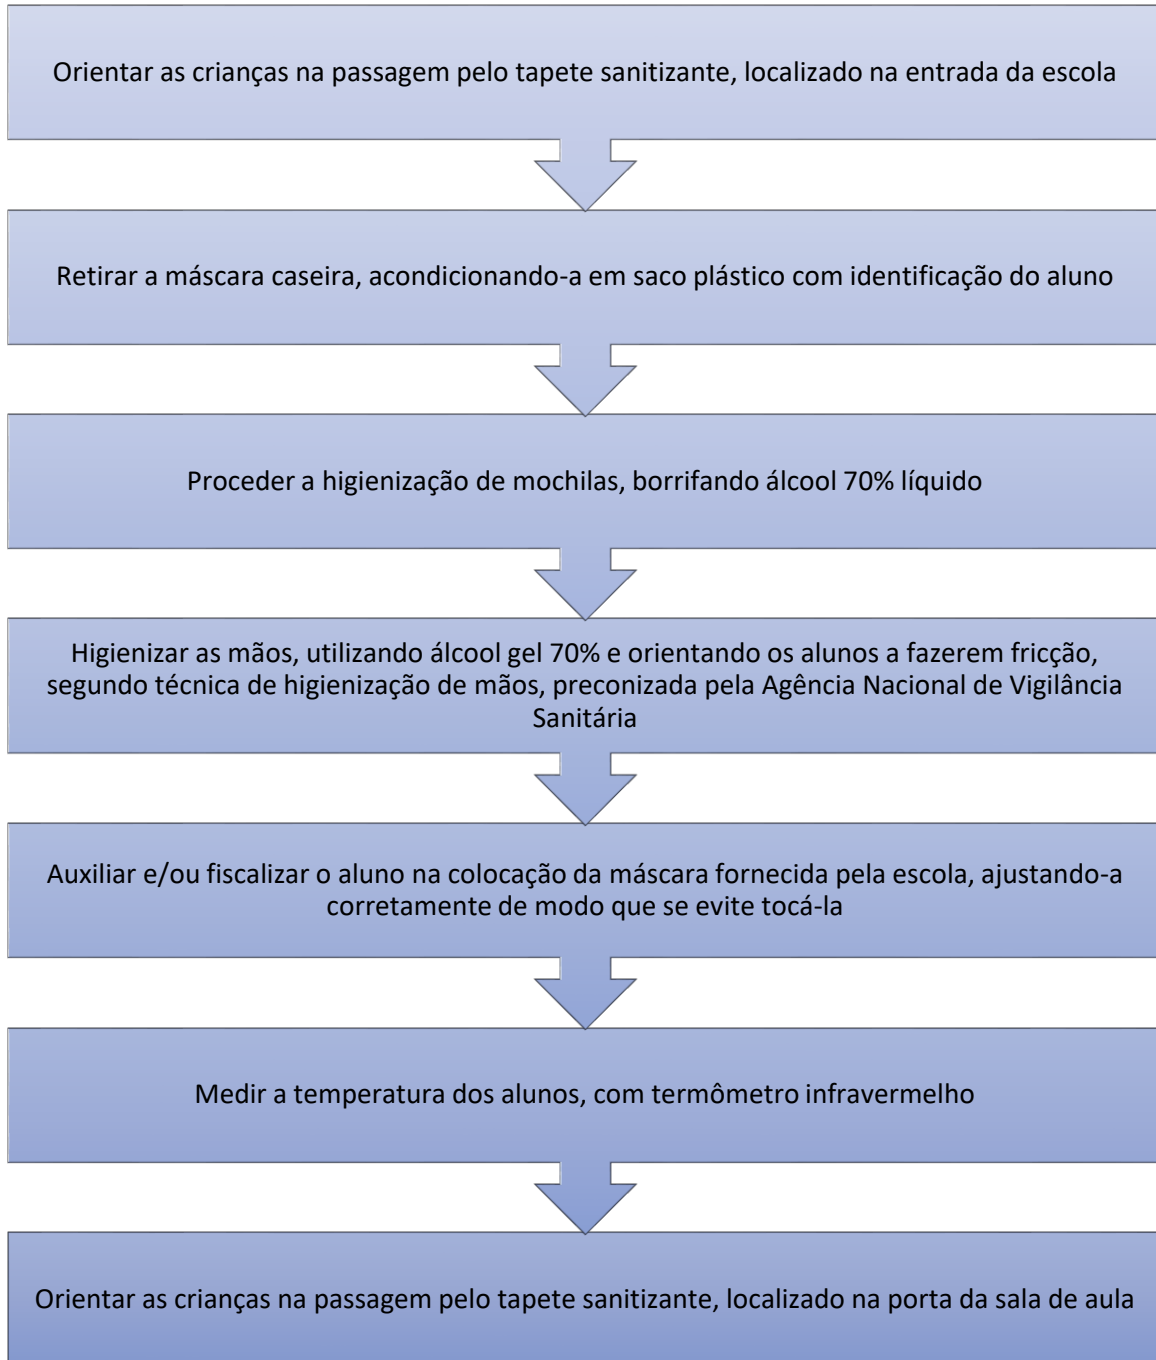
Orientar as crianças na passagem pelo tapete sanitizante, localizado na entrada da escola

Retirar a máscara caseira, acondicionando-a em saco plástico com identificação do aluno

Proceder a higienização de mochilas, borrifando álcool 70% líquido

Higienizar as mãos, utilizando álcool gel 70% e orientando os alunos a fazerem fricção, segundo técnica de higienização de mãos, preconizada pela Agência Nacional de Vigilância Sanitária

Auxiliar e/ou fiscalizar o aluno na colocação da máscara fornecida pela escola, ajustando-a corretamente de modo que se evite tocá-la

Medir a temperatura dos alunos, com termômetro infravermelho

Orientar as crianças na passagem pelo tapete sanitizante, localizado na porta da sala de aula